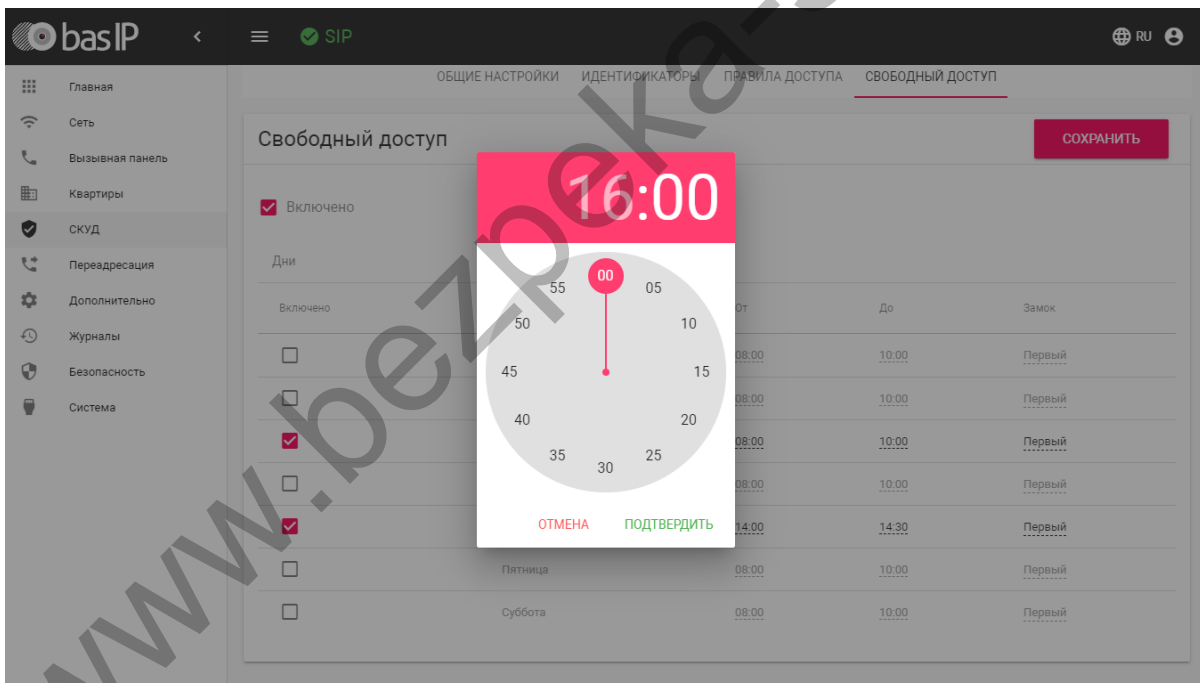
bas IP
SIP
RU

Главная
Сеть
Вызывная панель
Квартиры
СКУД
Переадресация
Дополнительно
Журналы
Безопасность
Система

ОБЩИЕ НАСТРОЙКИ ИДЕНТИФИКАТОРЫ ПРАВИЛА ДОСТУПА СВОБОДНЫЙ ДОСТУП

Свободный доступ
СОХРАНИТЬ

Включено

Дни

| Включено | | От | До | Замок |
|---|---|---|---|---|
| | | 08:00 | 10:00 | Первый |
| | | 08:00 | 10:00 | Первый |
| | | 08:00 | 10:00 | Первый |
| | | 08:00 | 10:00 | Первый |
| | | 14:00 | 14:30 | Первый |
| | Пятница | 08:00 | 10:00 | Первый |
| | Суббота | 08:00 | 10:00 | Первый |

16:00

00 05 10 15 20 25 30 35 40 45 50 55

ОТМЕНА ПОДТВЕРДИТЬ

www.bezpeka-